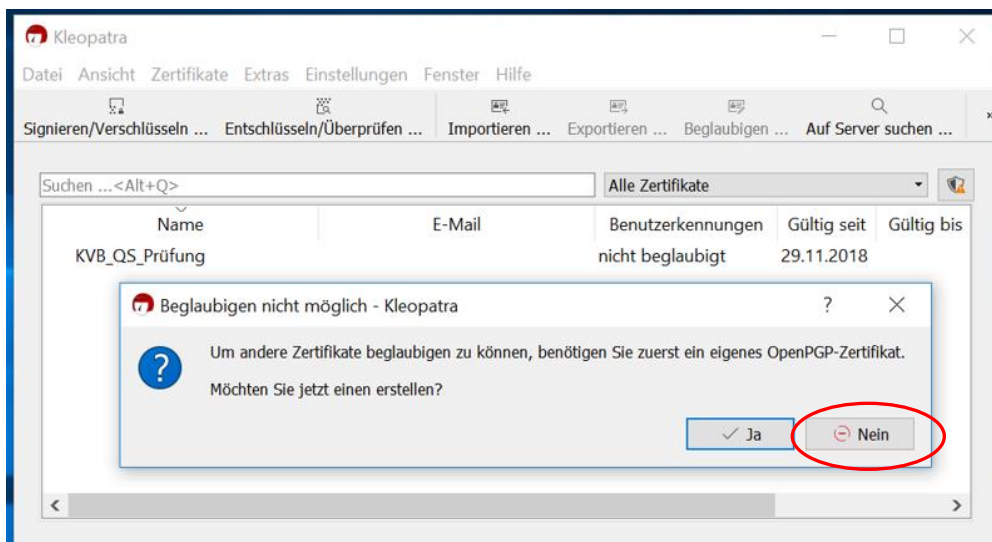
Kleopatra

Datei Ansicht Zertifikate Extras Einstellungen Fenster Hilfe

Signieren/Verschlüsseln ... Entschlüsseln/Überprüfen ... Importieren ... Exportieren ... Beglaubigen ... Auf Server suchen ...

Suchen ...<Alt+Q>

Alle Zertifikate

| Name | E-Mail | Benutzerkennungen | Gültig seit | Gültig bis |
|---|---|---|---|---|
| KVB_QS_Prüfung | | nicht beglaubigt | 29.11.2018 | |

Beglaubigen nicht möglich - Kleopatra

?

Um andere Zertifikate beglaubigen zu können, benötigen Sie zuerst ein eigenes OpenPGP-Zertifikat.

Möchten Sie jetzt einen erstellen?

Ja

Nein